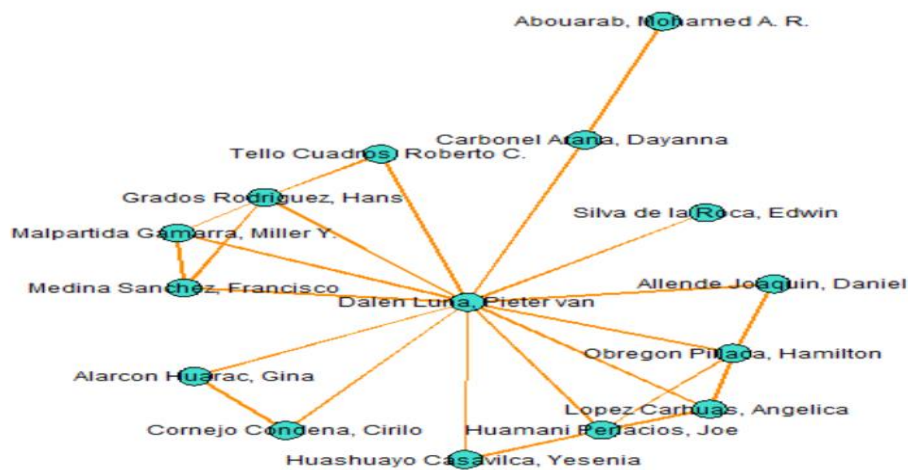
Abouarab, Mohamed A. R.

Carbonel Arana, Dayanna

Tello Cuadros, Roberto C.

Grados Rodriguez, Hans

Silva de la Roca, Edwin

Malpartida Gamarra, Miller Y.

Medina Sanchez, Francisco

Dalen Luna, Pieter van

Allende Joaquin, Daniel

Obregon Pillaca, Hamilton

Alarcon Huarac, Gina

Lopez Carhuas, Angelica

Cornejo Condena, Cirilo

Huamani Palacios, Joe

Huashuayo Casavilca, Yesenia